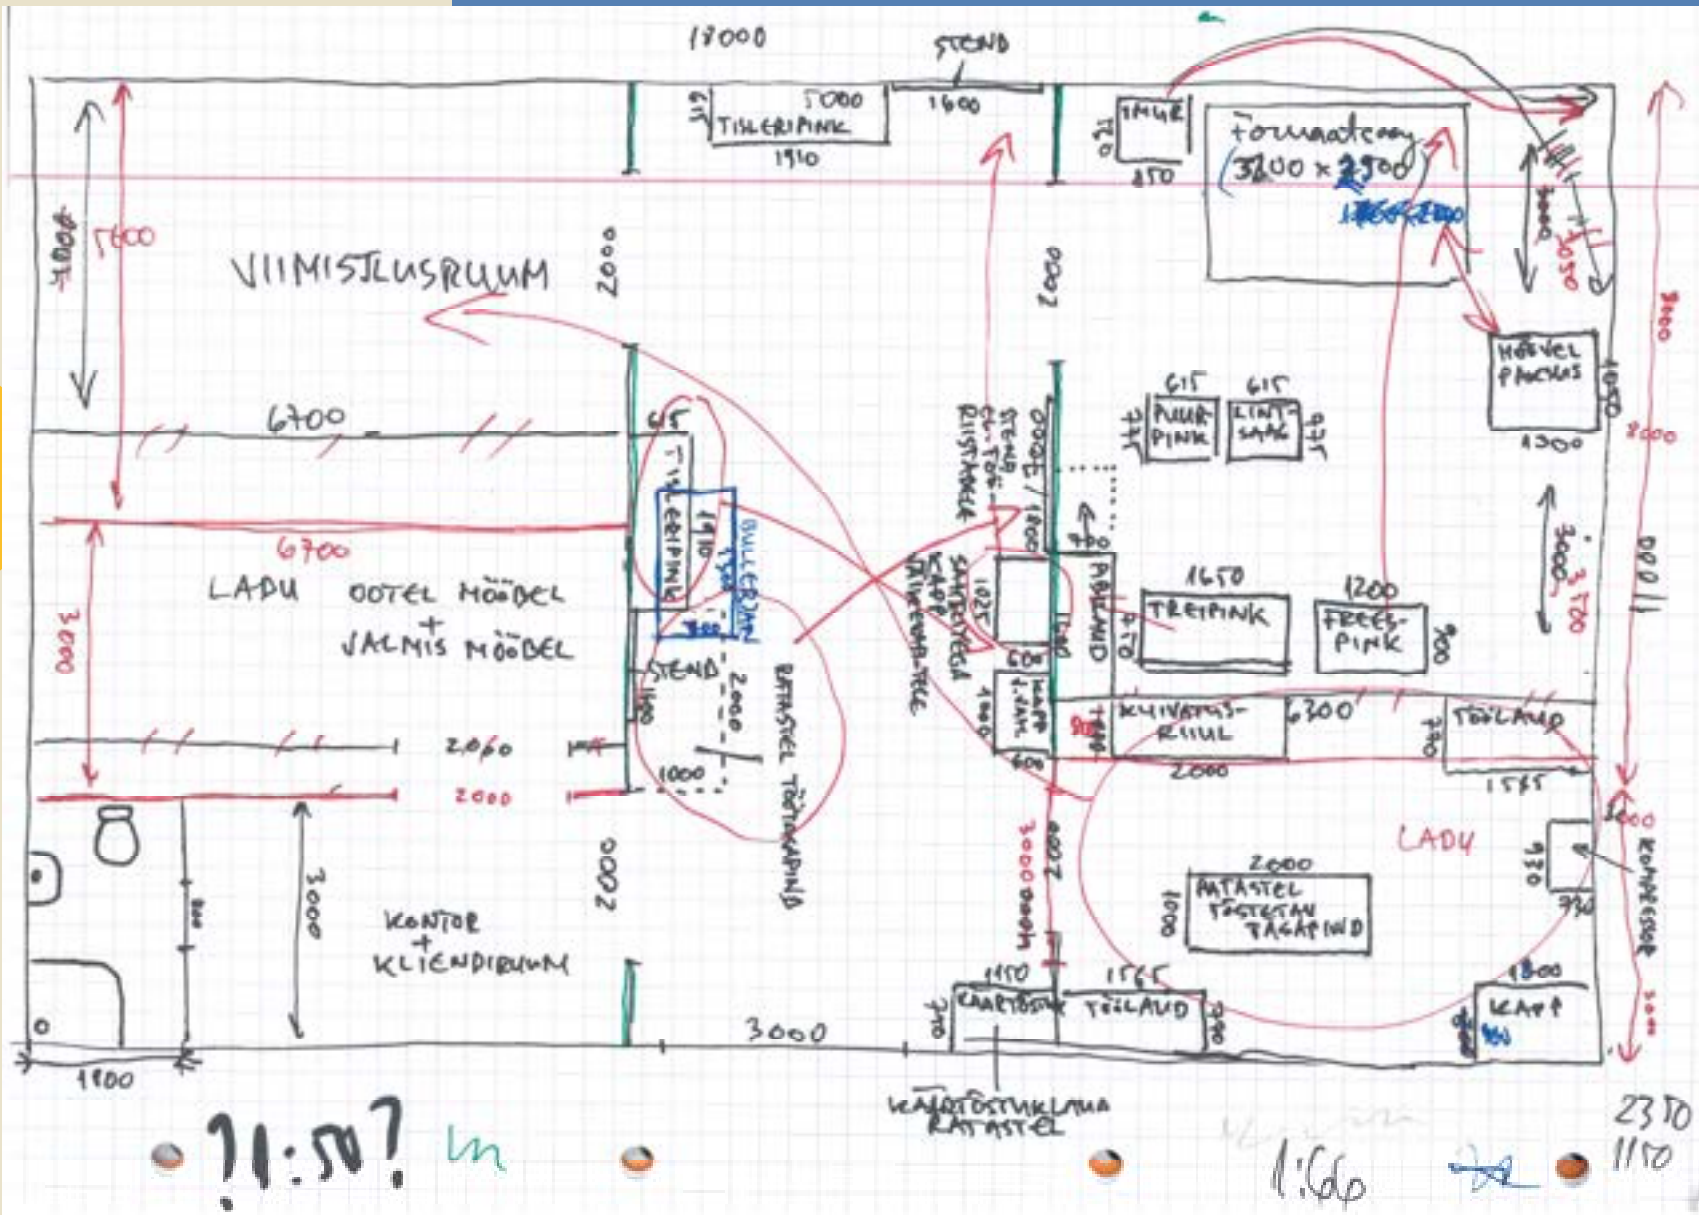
18000
STEND
1600
5000
TISLERIPINK
1910
TMUR
850
Formaatsaag
(3200 x 2900)
VIIMISTLUSRUUM
4000
5600
2000
2000
HÖÖVEL PAKSUS
1300
6700
615
615
PUUR-PINK
LINT-SAAG
TISLERIPINK
1910
6700
LADU
OOTEL MÖÖBEL
+
VALMIS MÖÖBEL
3000
STEND
BULLERDAN
STEND EL-TÖÖ-RIISTADELE
SAHTLITEGA KAPP VÄIKETARVIKUTELE
ABILAUD
1650
TREIPINK
1200
FREES-PINK
900
3000
3700
KAPP
KUIVATUS-RIIUL
6300
TÖÖLAUD
2000
1585
2060
2000
1000
2000
RATASTEL TÖÖTASAPIND
3000
KONTOR
+
KLIENDIRUUM
2000
3000
LADU
2000
RATASTEL TÕSTETAV TASAPIND
1000
KOMPRESSOR
1150
KAARTÕSTUKLAMA
1585
TÖÖLAUD
1800
KAPP
3000
1800
KÄARTÕSTUKLAMA RATASTEL
?1:50?
1:66
2350
1150